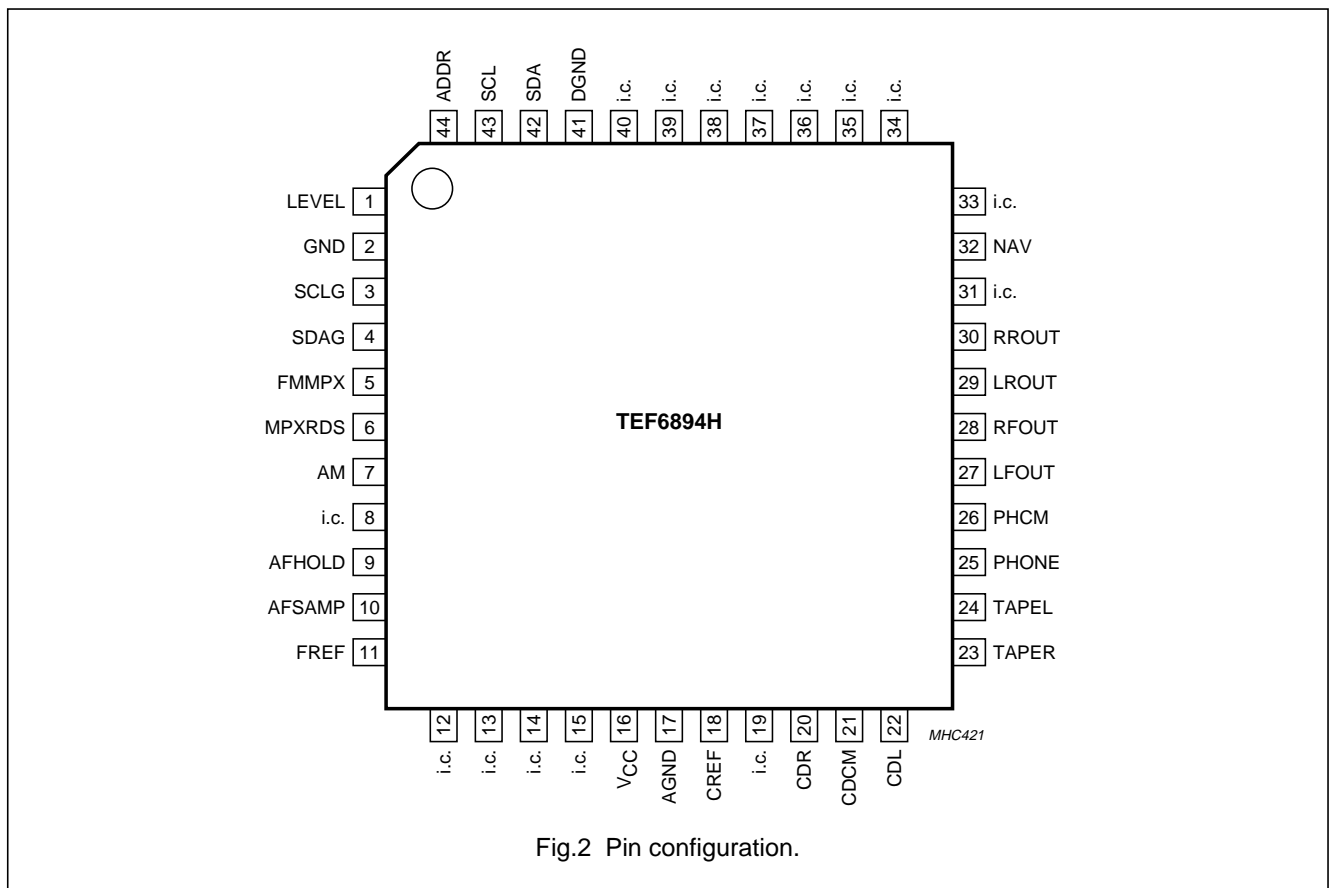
ADDR 44
SCL 43
SDA 42
DGND 41
i.c. 40
i.c. 39
i.c. 38
i.c. 37
i.c. 36
i.c. 35
i.c. 34

LEVEL 1
GND 2
SCLG 3
SDAG 4
FMMPX 5
MPXRDS 6
AM 7
i.c. 8
AFHOLD 9
AFSAMP 10
FREF 11

TEF6894H

33 i.c.
32 NAV
31 i.c.
30 RROUT
29 LROUT
28 RFOUT
27 LFOUT
26 PHCM
25 PHONE
24 TAPEL
23 TAPER

12 i.c.
13 i.c.
14 i.c.
15 i.c.
16 $V_{CC}$
17 AGND
18 CREF
19 i.c.
20 CDR
21 CDCM
22 CDL

MHC421

Fig.2 Pin configuration.